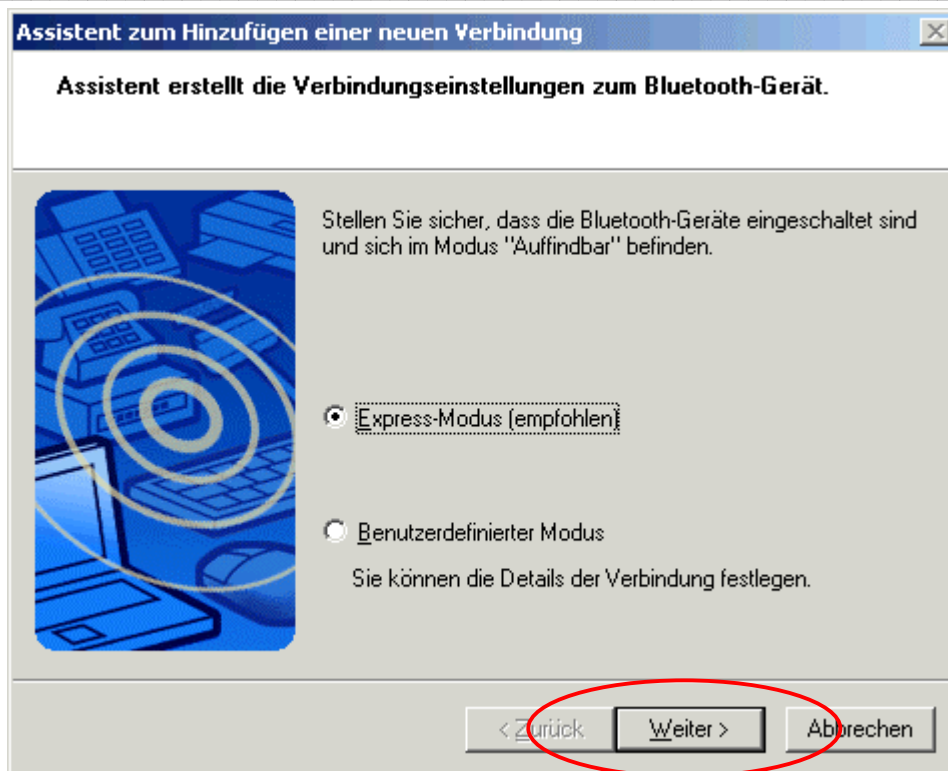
Assistent zum Hinzufügen einer neuen Verbindung

Assistent erstellt die Verbindungseinstellungen zum Bluetooth-Gerät.

Stellen Sie sicher, dass die Bluetooth-Geräte eingeschaltet sind und sich im Modus "Auffindbar" befinden.

Express-Modus (empfohlen)

Benutzerdefinierter Modus

Sie können die Details der Verbindung festlegen.

< Zurück

Weiter >

Abbrechen